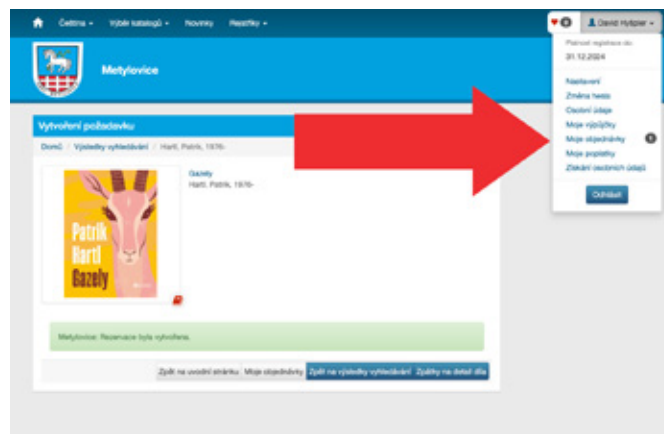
Čeština ▾ Výběr katalogů ▾ Novinky Rejstříky ▾

♥0 David Hytpier ▾

Platnost registrace do:
31.12.2024

Nastavení
Změna hesla
Osobní údaje
Moje výpůjčky
Moje objednávky 1
Moje poplatky
Získání osobních údajů

Odhlásit

Metylovice

Vytvoření požadavku

Domů / Výsledky vyhledávání / Hartl, Patrik, 1976-

Patrik Hartl Gazely

Gazely
Hartl, Patrik, 1976-

Metylovice: Rezervace byla vytvořena.

Zpět na úvodní stránku Moje objednávky Zpět na výsledky vyhledávání Zpátky na detail díla